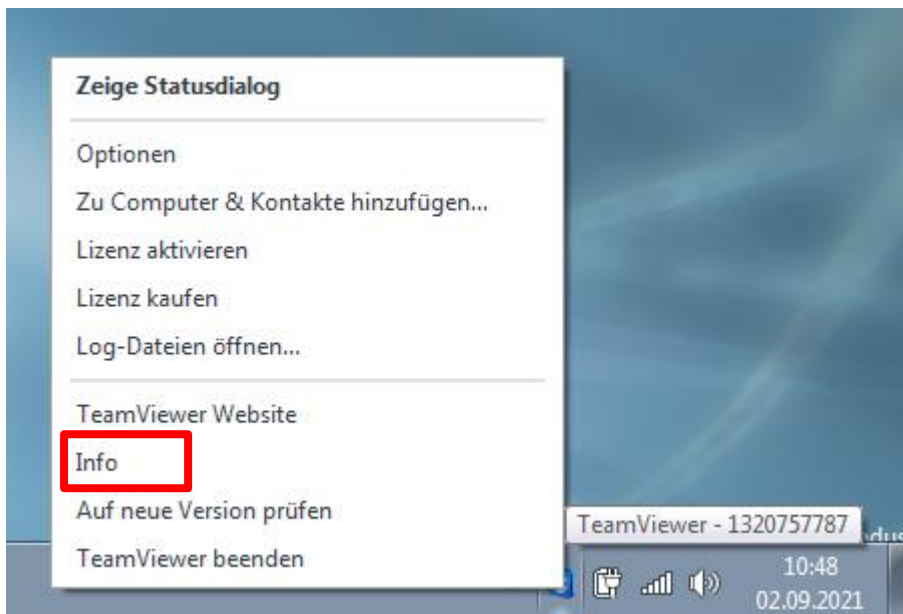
Zeige Statusdialog

Optionen

Zu Computer & Kontakte hinzufügen...

Lizenz aktivieren

Lizenz kaufen

Log-Dateien öffnen...

TeamViewer Website

Info

Auf neue Version prüfen

TeamViewer beenden

TeamViewer - 1320757787

10:48
02.09.2021